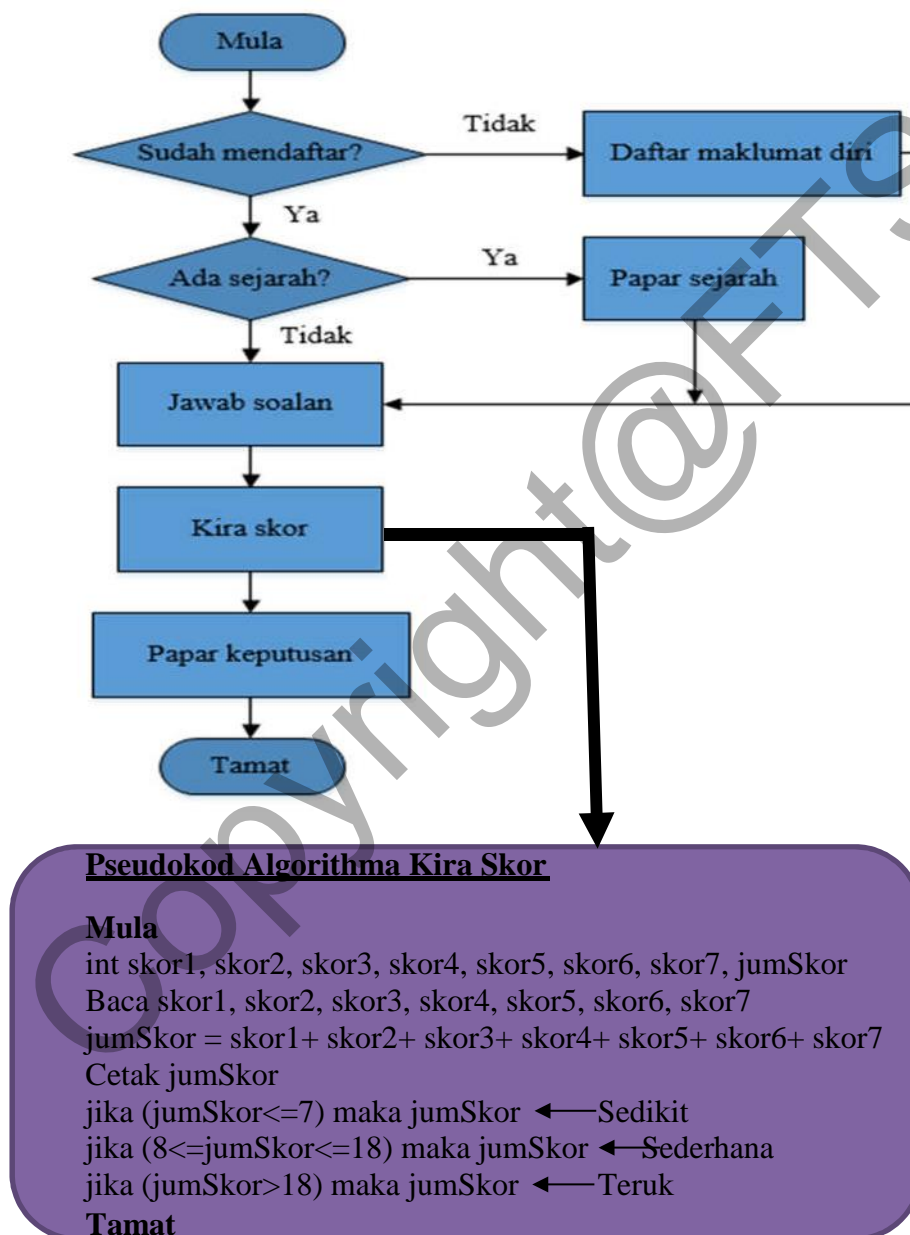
Mula

Sudah mendaftar?

Tidak

Daftar maklumat diri

Ya

Ada sejarah?

Ya

Papar sejarah

Tidak

Jawab soalan

Kira skor

Papar keputusan

Tamat

Copyright@FT

**Pseudokod Algorithma Kira Skor**

**Mula**
int skor1, skor2, skor3, skor4, skor5, skor6, skor7, jumSkor
Baca skor1, skor2, skor3, skor4, skor5, skor6, skor7
jumSkor = skor1+ skor2+ skor3+ skor4+ skor5+ skor6+ skor7
Cetak jumSkor
jika (jumSkor<=7) maka jumSkor $\leftarrow$ Sedikit
jika (8<=jumSkor<=18) maka jumSkor $\leftarrow$ Sederhana
jika (jumSkor>18) maka jumSkor $\leftarrow$ Teruk
**Tamat**